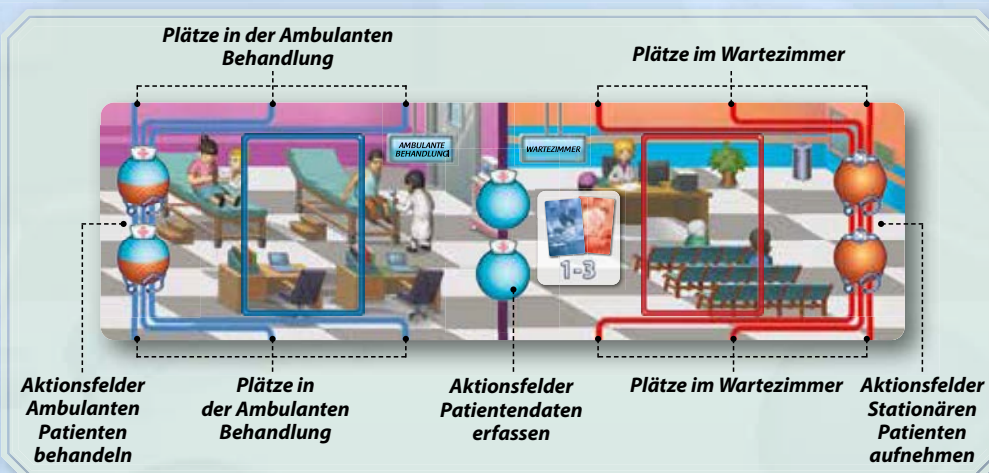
Plätze in der Ambulanten Behandlung

Plätze im Wartezimmer

AMBULANTE BEHANDLUNG

WARTEZIMMER

1-3

Aktionsfelder Ambulanten Patienten behandeln

Plätze in der Ambulanten Behandlung

Aktionsfelder Patientendaten erfassen

Plätze im Wartezimmer

Aktionsfelder Stationären Patienten aufnehmen